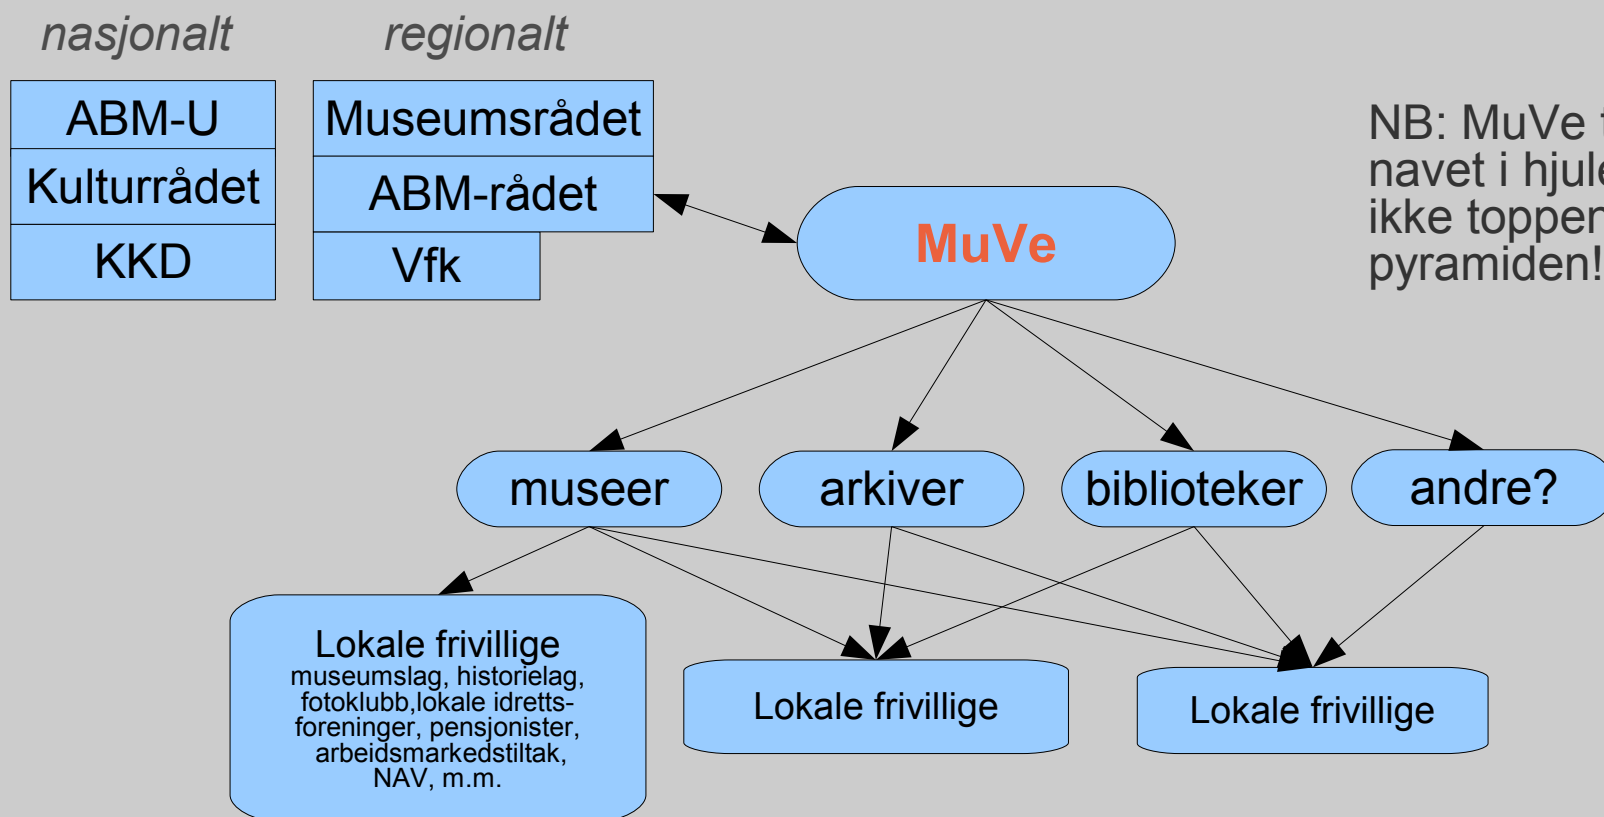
nasjonalt

ABM-U
Kulturrådet
KKD

regionalt

Museumsrådet
ABM-rådet
Vfk

MuVe

NB: MuVe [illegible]
navet i hjul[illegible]
ikke topper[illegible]
pyramiden!

museer
arkiver
biblioteker
andre?

Lokale frivillige
museumslag, historielag, fotoklubb,lokale idrettsforeninger, pensjonister, arbeidsmarkedstiltak, NAV, m.m.

Lokale frivillige

Lokale frivillige